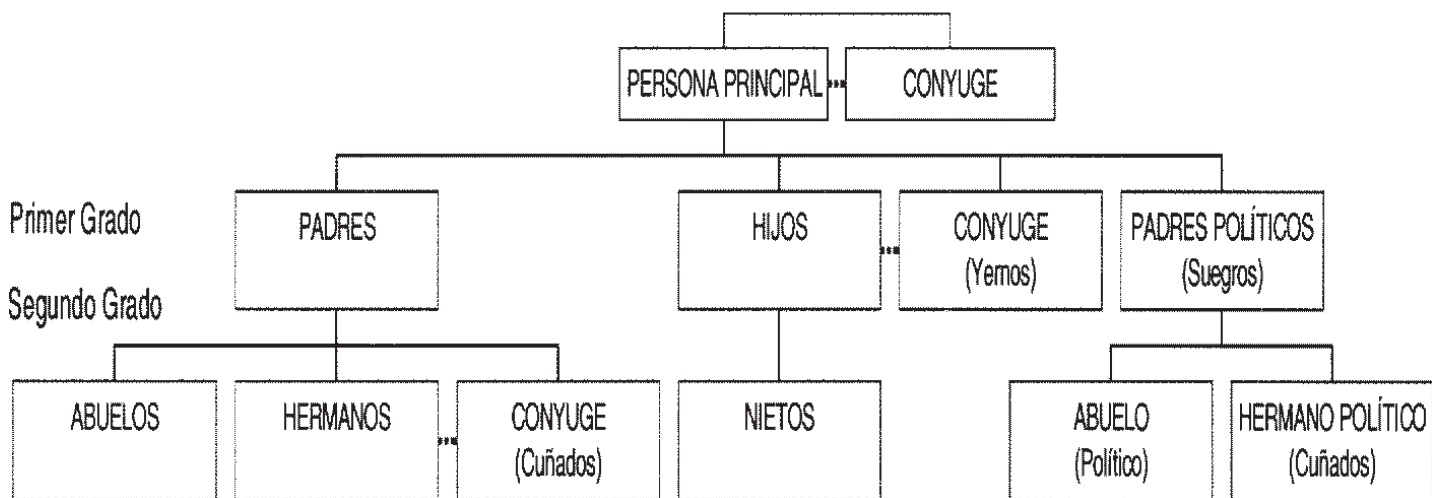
PERSONA PRINCIPAL
CONYUGE

Primer Grado
Segundo Grado

PADRES

HIJOS

CONYUGE
(Yernos)

PADRES POLÍTICOS
(Suegros)

ABUELOS

HERMANOS

CONYUGE
(Cuñados)

NIETOS

ABUELO
(Político)

HERMANO POLÍTICO
(Cuñados)